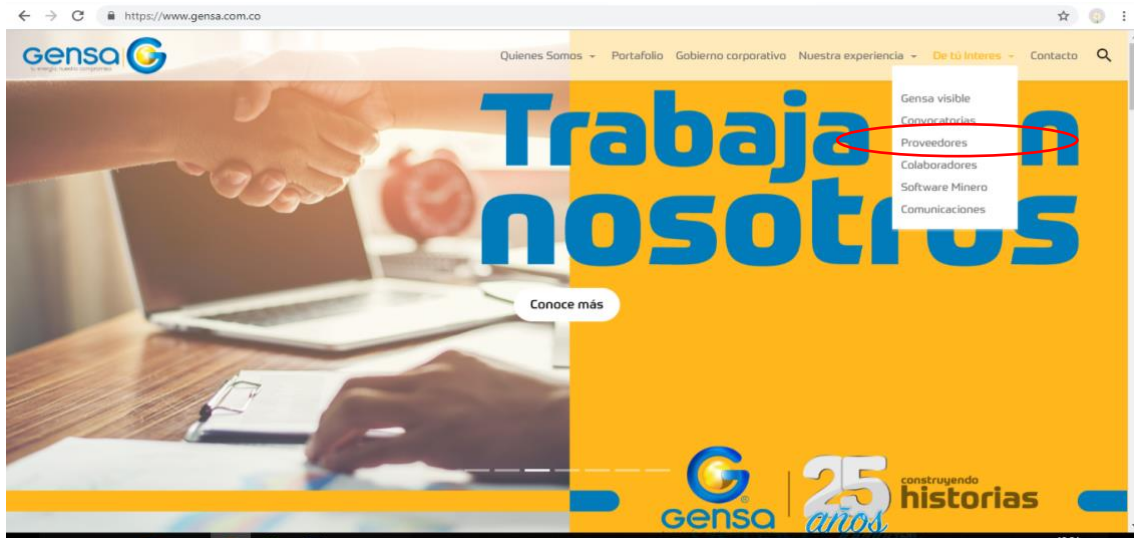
https://www.gensa.com.co

Gensa

Quienes Somos Portafolio Gobierno corporativo Nuestra experiencia De tú Interes Contacto

Gensa visible
Convocatorias
Proveedores
Colaboradores
Software Minero
Comunicaciones

Trabaja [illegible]n nosotr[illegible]s

Conoce más

Gensa 25 años construyendo historias